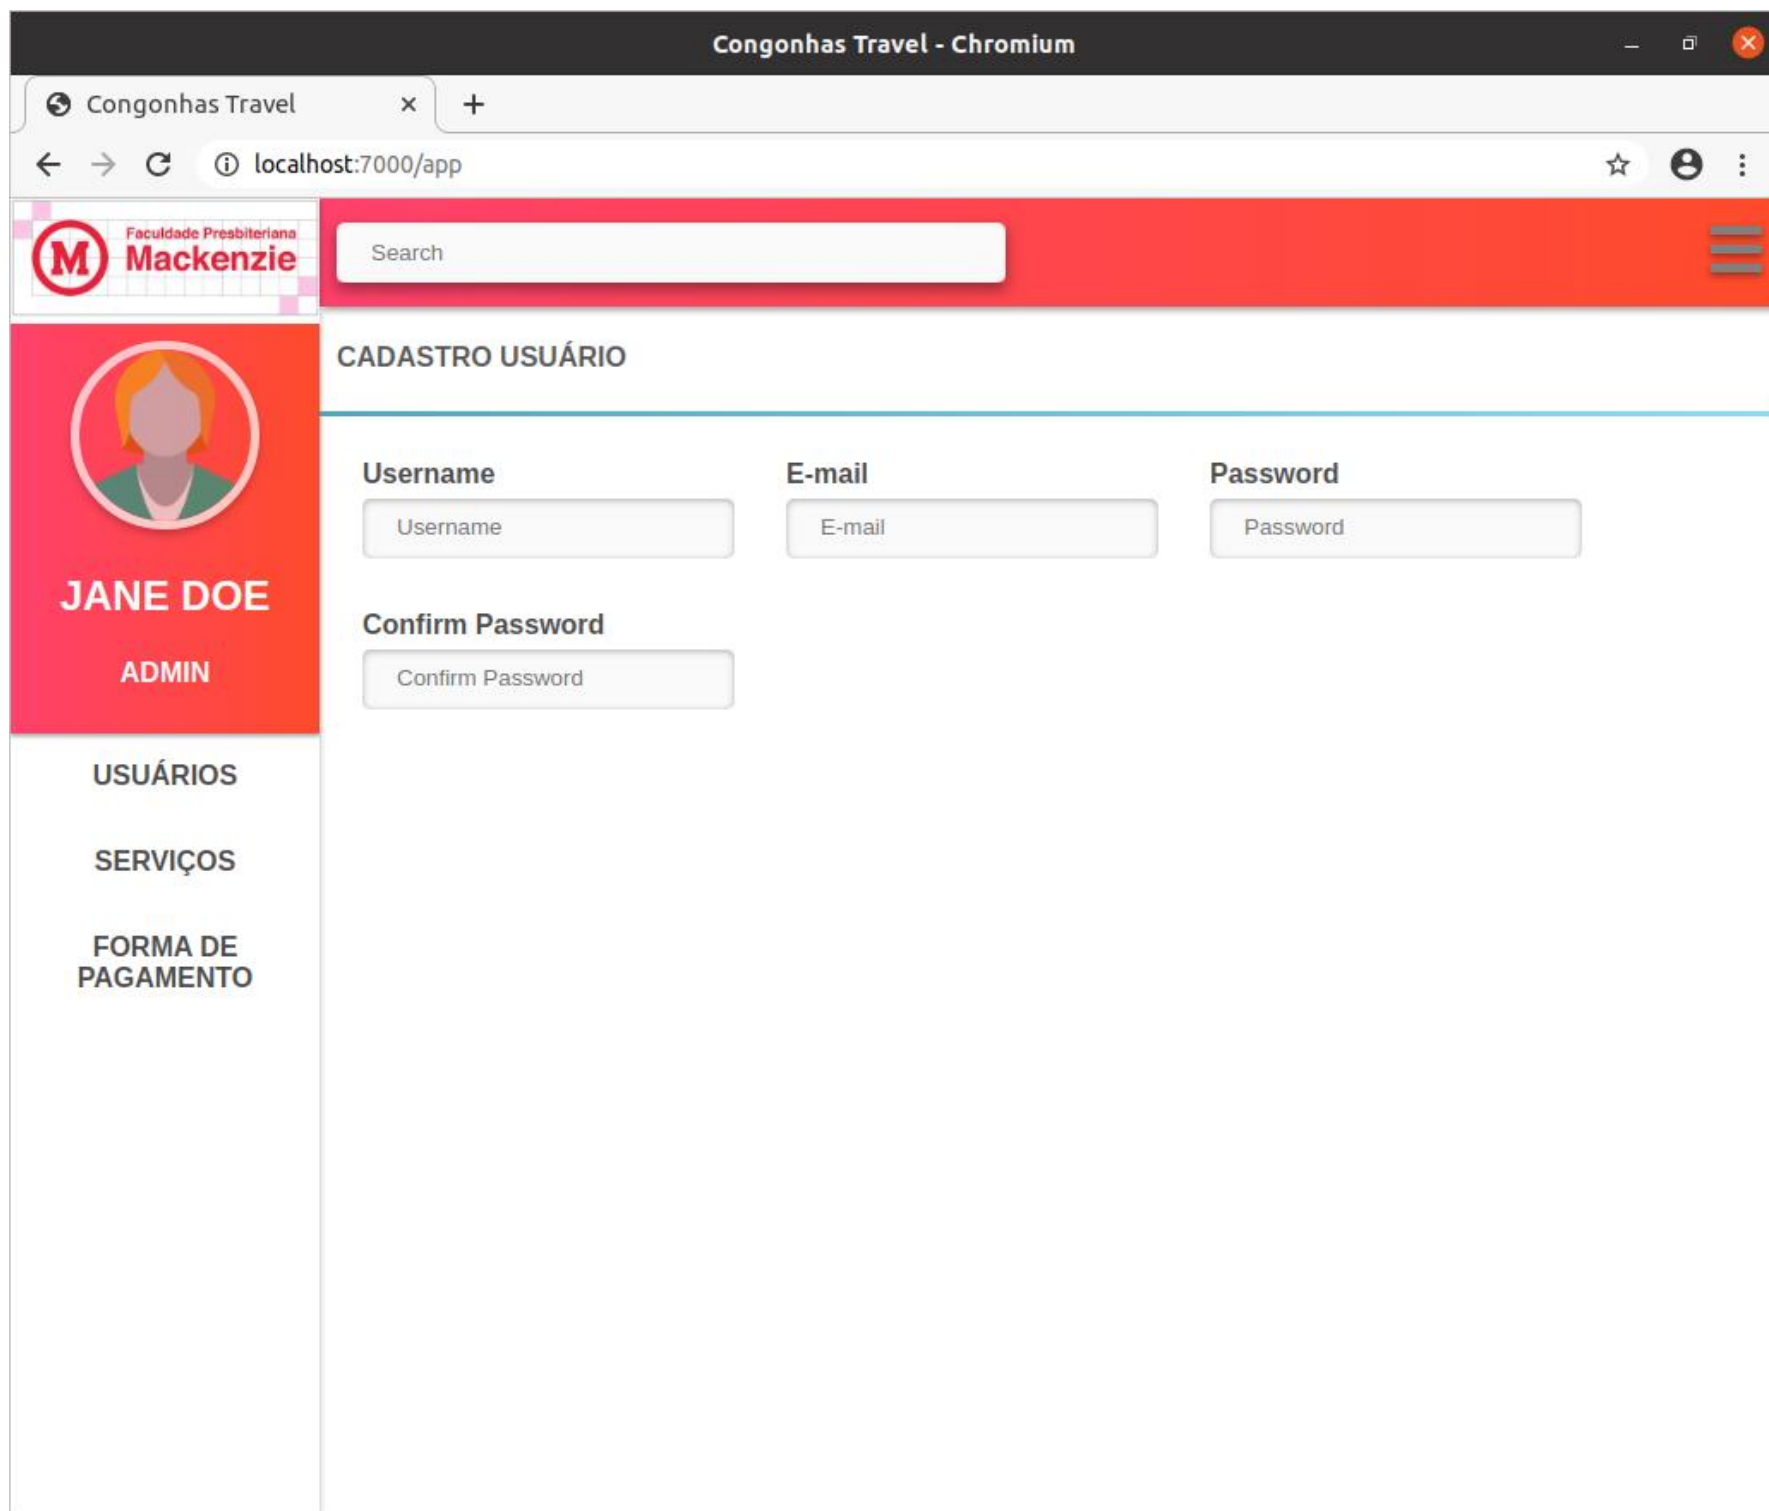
Congonhas Travel - Chromium

Congonhas Travel ×

localhost:7000/app

Faculdade Presbiteriana Mackenzie

Search

CADASTRO USUÁRIO

JANE DOE

ADMIN

USUÁRIOS

SERVIÇOS

FORMA DE PAGAMENTO

Username
Username

E-mail
E-mail

Password
Password

Confirm Password
Confirm Password